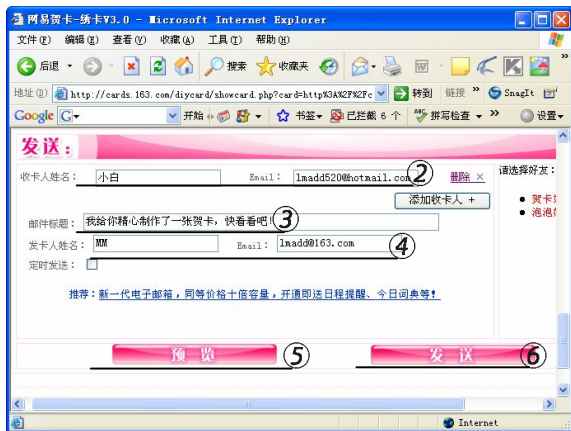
网易贺卡-统卡V3.0 - Microsoft Internet Explorer

文件(F) 编辑(E) 查看(V) 收藏(A) 工具(T) 帮助(H)

后退 搜索 收藏夹

地址(D) http://cards.163.com/diycard/showcard.php?card=http%3A%2F%2Fc 转到 链接 SnagIt

Google G 开始 书签 已拦截 6 个 拼写检查 设置

发送:

收件人姓名: 小白 Email: lmadd520@hotmail.com ② 删除 ×

添加收件人 +

邮件标题: 我给你精心制作了一张贺卡,快看看吧! ③

发件人姓名: MM Email: lmadd@163.com ④

定时发送:

推荐:新一代电子邮箱,同等价格十倍容量,开通即送日程提醒、今日词典等!

请选择好友:

贺卡
滔滔

预览 ⑤ 发送 ⑥

Internet